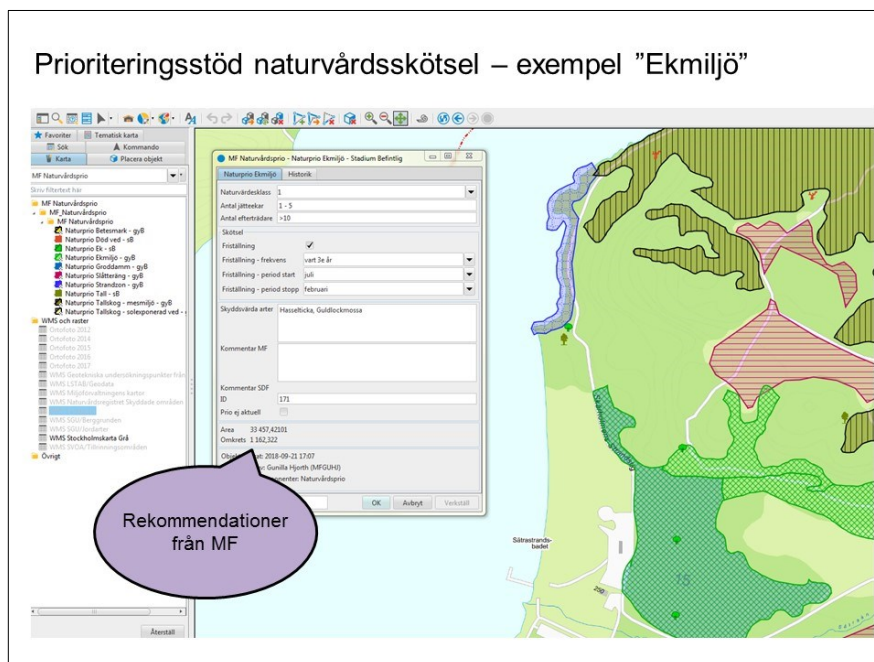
Prioriteringsstöd naturvårdsskötsel – exempel ”Ekmiljö”

Favoriter | Tematisk karta
Sök | Kommando
Karta | Placera objekt

MF Naturvårdsprio
Skriv filtertext här

MF Naturvårdsprio
MF_Naturvårdsprio
MF Naturvårdsprio
Naturprio Betesmark - gyB
Naturprio Död ved - sB
Naturprio Ek - sB
Naturprio Ekmiljö - gyB
Naturprio Groddamm - gyB
Naturprio Slåtteräng - gyB
Naturprio Strandzon - gyB
Naturprio Tall - sB
Naturprio Tallskog - mesmiljö - gyB
Naturprio Tallskog - solexponerad ved -
WMS och raster
Ortofoto 2012
Ortofoto 2014
Ortofoto 2015
Ortofoto 2016
Ortofoto 2017
WMS Geotekniska undersökningspunkter från
WMS LSTAB/Geodata
WMS Miljöförvaltningens kartor
WMS Naturvårdsregistret Skyddade områden
WMS SGU/Berggrunden
WMS SGU/Jordarter
WMS Stockholmskarta Grå
WMS SVOA/Tillrinningsområden
Övrigt

Återställ

MF Naturvårdsprio - Naturprio Ekmiljö - Stadium Befintlig
Naturprio Ekmiljö | Historik
Naturvärdesklass 1
Antal jätteekar 1 - 5
Antal efterträdare >10
Skötsel
Friställning
Friställning - frekvens vart 3e år
Friställning - period start juli
Friställning - period stopp februari
Skyddsvärda arter Hasselticka, Guldlockmossa
Kommentar MF
Kommentar SDF
ID 171
Prio ej aktuell
Area 33 457,42101
Omkrets 1 162,322
Obj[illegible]at: 2018-09-21 17:07
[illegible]: Gunilla Hjorth (MFGUHJ)
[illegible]penter: Naturvårdsprio
OK | Avbryt | Verkställ

Rekommendationer från MF

Sätrastrandsbadet
15